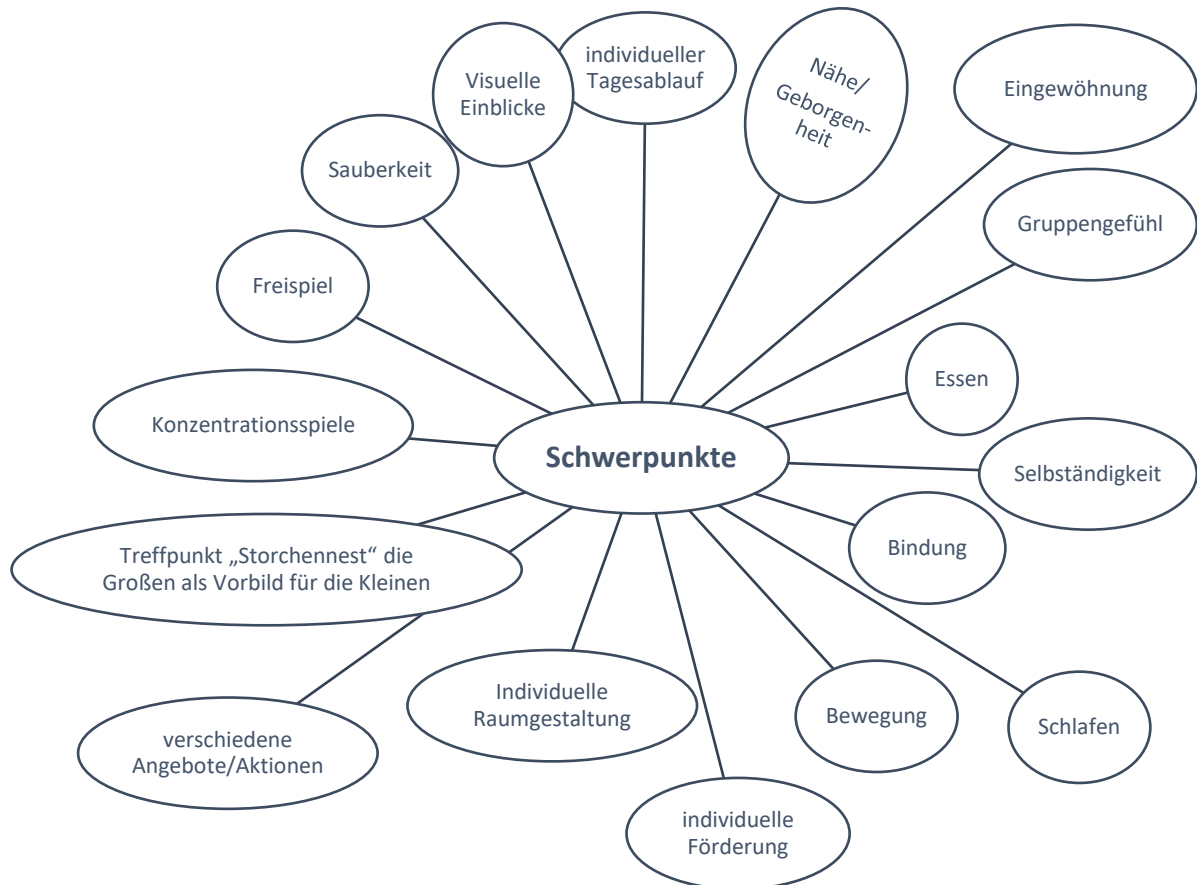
Schwerpunkte

Visuelle Einblicke

individueller Tagesablauf

Nähe/ Geborgenheit

Eingewöhnung

Sauberkeit

Gruppengefühl

Freispiel

Essen

Konzentrationsspiele

Selbständigkeit

Bindung

Treffpunkt „Storchennest“ die Großen als Vorbild für die Kleinen

Individuelle Raumgestaltung

Bewegung

Schlafen

verschiedene Angebote/Aktionen

individuelle Förderung